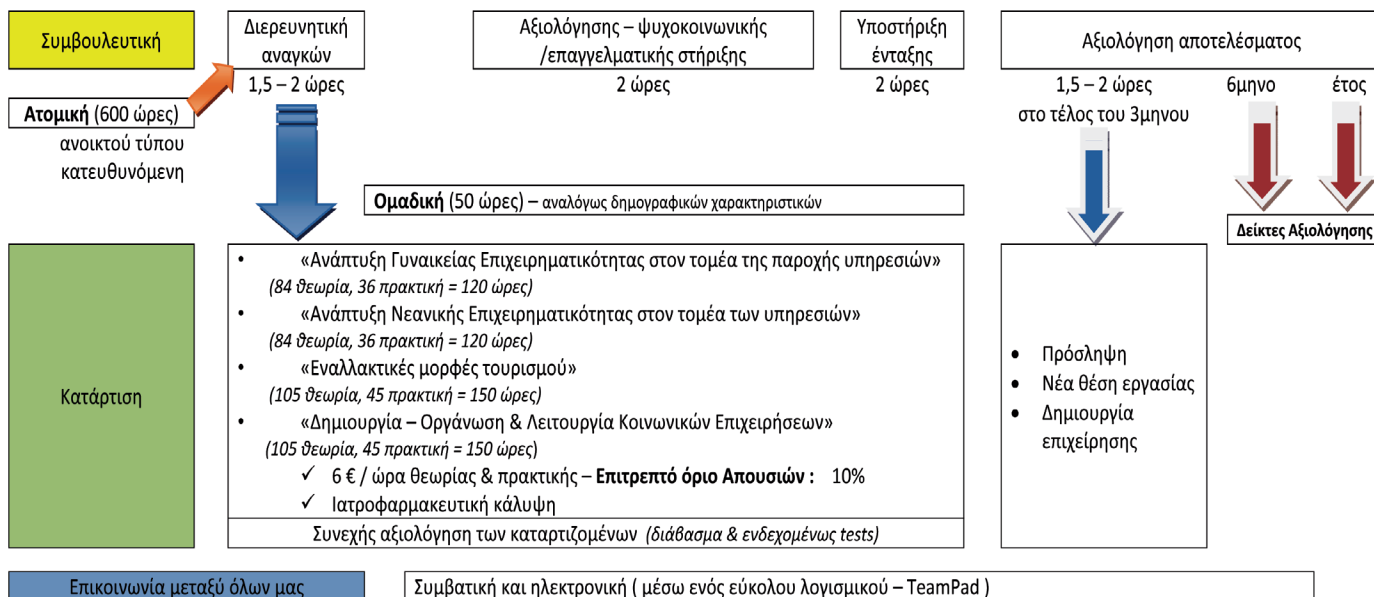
Συμβουλευτική

Διερευνητική αναγκών
1,5 – 2 ώρες

Αξιολόγησης – ψυχοκοινωνικής /επαγγελματικής στήριξης
2 ώρες

Υποστήριξη ένταξης
2 ώρες

Αξιολόγηση αποτελέσματος
1,5 – 2 ώρες
στο τέλος του 3μηνου
6μηνο
έτος

**Ατομική** (600 ώρες)
ανοικτού τύπου
κατευθυνόμενη

**Ομαδική** (50 ώρες) – αναλόγως δημογραφικών χαρακτηριστικών

Δείκτες Αξιολόγησης

Κατάρτιση

• «Ανάπτυξη Γυναικείας Επιχειρηματικότητας στον τομέα της παροχής υπηρεσιών»
*(84 θεωρία, 36 πρακτική = 120 ώρες)*
• «Ανάπτυξη Νεανικής Επιχειρηματικότητας στον τομέα των υπηρεσιών»
*(84 θεωρία, 36 πρακτική = 120 ώρες)*
• «Εναλλακτικές μορφές τουρισμού»
*(105 θεωρία, 45 πρακτική = 150 ώρες)*
• «Δημιουργία – Οργάνωση & Λειτουργία Κοινωνικών Επιχειρήσεων»
*(105 θεωρία, 45 πρακτική = 150 ώρες)*
✓ 6 € / ώρα θεωρίας & πρακτικής – **Επιτρεπτό όριο Απουσιών :** 10%
✓ Ιατροφαρμακευτική κάλυψη

Συνεχής αξιολόγηση των καταρτιζομένων *(διάβασμα & ενδεχομένως tests)*

• Πρόσληψη
• Νέα θέση εργασίας
• Δημιουργία επιχείρησης

Επικοινωνία μεταξύ όλων μας

Συμβατική και ηλεκτρονική ( μέσω ενός εύκολου λογισμικού – TeamPad )